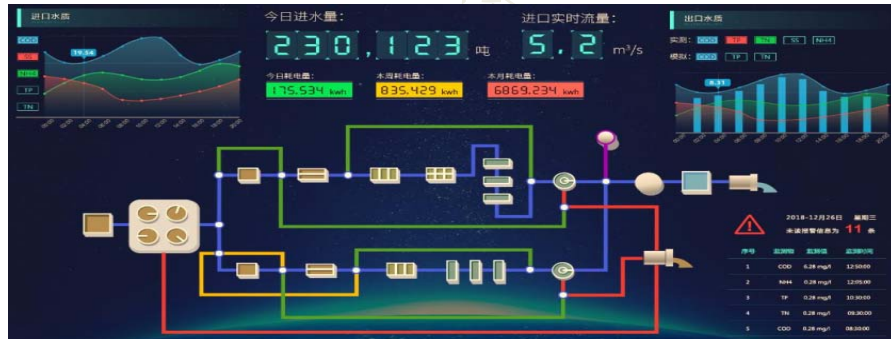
进口水质

COD
SS
NH4
TP
TN

19.54

今日进水量：

230,123 吨

进口实时流量：

5.2 m³/s

今日耗电量：
175.534 kwh

本周耗电量：
835.429 kwh

本月耗电量：
6869.234 kwh

出口水质

实测：COD 氨氮 TN SS NH4
模拟：COD TP TN

8.31

2018-12月26日 星期三
未读报警信息为 11 条

| 序号 | 监测项 | 监测值 | 监测时间 |
|---|---|---|---|
| 1 | COD | 0.28 mg/l | 12:50:00 |
| 2 | NH4 | 0.28 mg/l | 12:05:00 |
| 3 | TP | 0.28 mg/l | 10:30:00 |
| 4 | TN | 0.28 mg/l | 09:30:00 |
| 5 | COD | 0.28 mg/l | 08:30:00 |